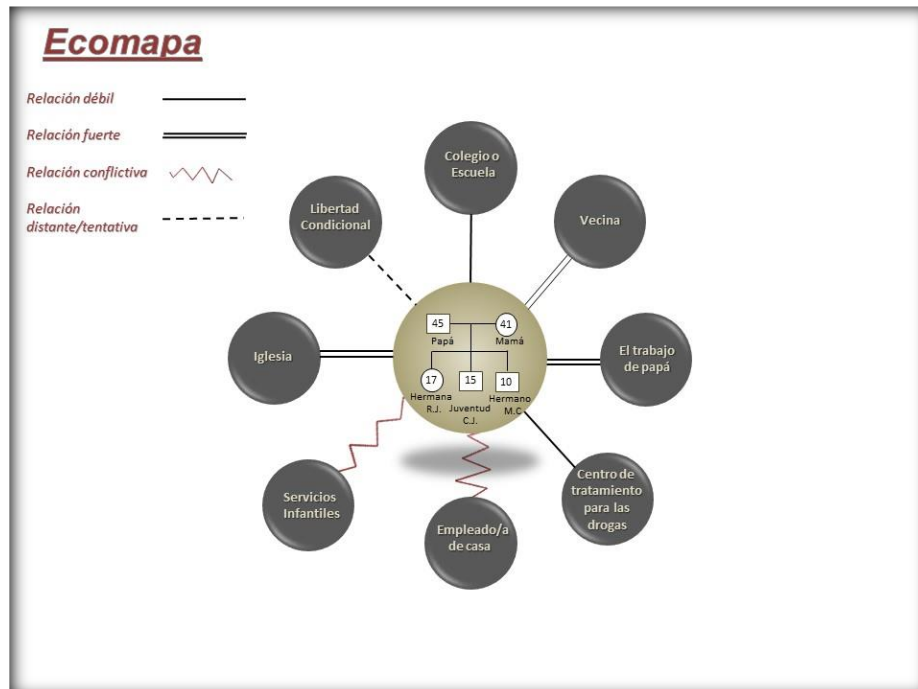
Ecomapa

Relación débil

Relación fuerte

Relación conflictiva

Relación distante/tentativa

Colegio o Escuela

Libertad Condicional

Vecina

Iglesia

45
Papá

41
Mamá

17
Hermana R.J.

15
Juventud C.J.

10
Hermano M.C.

El trabajo de papá

Servicios Infantiles

Empleado/a de casa

Centro de tratamiento para las drogas